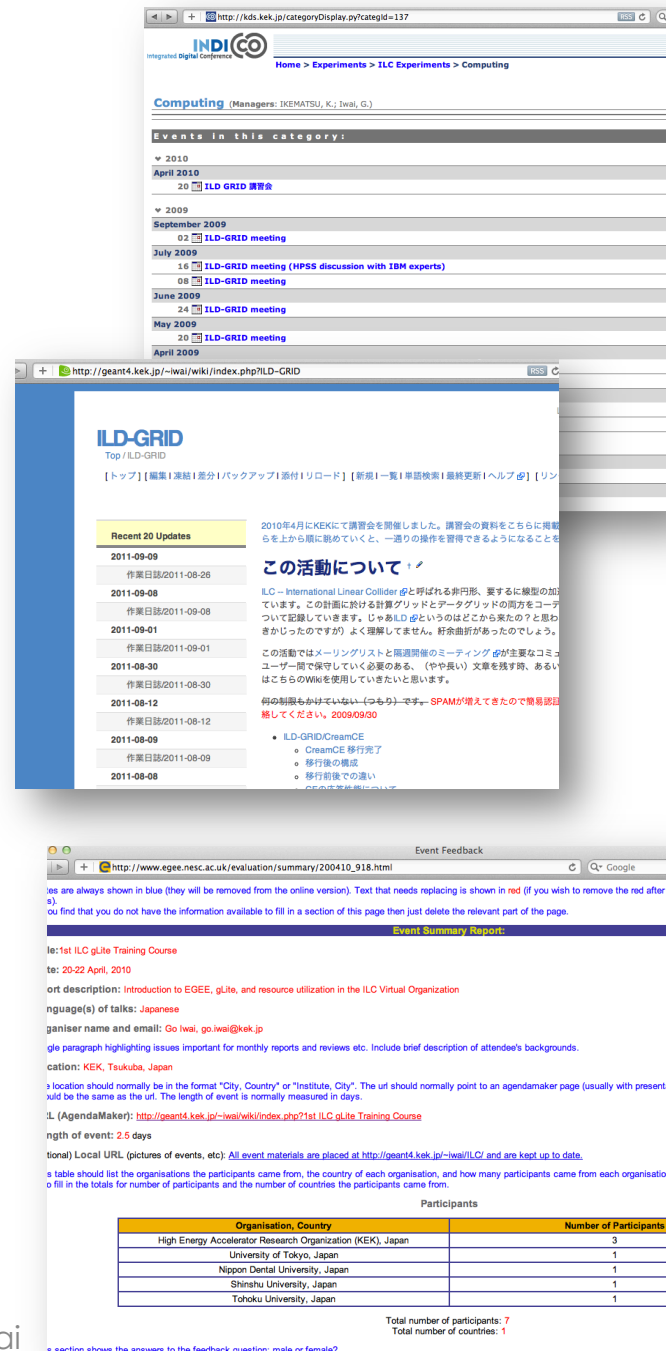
http://kds.kek.jp/categoryDisplay.py?categId=137

INDICO Integrated Digital Conference

Home > Experiments > ILC Experiments > Computing

Computing (Managers: IKEMATSU, K.; Iwai, G.)

Events in this category:

2010
April 2010
20 ILD GRID 講習会

2009
September 2009
02 ILD-GRID meeting
July 2009
16 ILD-GRID meeting (HPSS discussion with IBM experts)
08 ILD-GRID meeting
June 2009
24 ILD-GRID meeting
May 2009
20 ILD-GRID meeting
April 2009

http://geant4.kek.jp/~iwai/wiki/index.php?ILD-GRID

ILD-GRID
Top / ILD-GRID

[ トップ ] [ 編集 | 凍結 | 差分 | バックアップ | 添付 | リロード ] [ 新規 | 一覧 | 単語検索 | 最終更新 | ヘルプ ] [ リン

Recent 20 Updates
2011-09-09
作業日誌/2011-08-26
2011-09-08
作業日誌/2011-09-08
2011-09-01
作業日誌/2011-09-01
2011-08-30
作業日誌/2011-08-30
2011-08-12
作業日誌/2011-08-12
2011-08-09
作業日誌/2011-08-09
2011-08-08

2010年4月にKEKにて講習会を開催しました。講習会の資料をこちらに掲載らを上から順に眺めていくと、一通りの操作を習得できるようになることを

この活動について

ILC -- International Linear Colliderと呼ばれる非円形、要するに線型の加ています。この計画に於ける計算グリッドとデータグリッドの両方をコーデついて記録していきます。じゃあILDというのはどこから来たの？と思わきかじったのですが）よく理解してません。紆余曲折があったのでしょう。

この活動ではメーリングリストと隔週開催のミーティングが主要なコミュユーザー間で保守していく必要のある、（やや長い）文章を残す時、あるいはこちらのWikiを使用していきたいと思います。

何の制限もかけていない（つもり）です。SPAMが増えてきたので簡易認証絡してください。2009/09/30

ILD-GRID/CreamCE
CreamCE 移行完了
移行後の構成
移行前後での違い

Event Feedback
http://www.egee.nesc.ac.uk/evaluation/summary/200410_918.html
Google

tes are always shown in blue (they will be removed from the online version). Text that needs replacing is shown in red (if you wish to remove the red after s).
ou find that you do not have the information available to fill in a section of this page then just delete the relevant part of the page.

Event Summary Report:

le:1st ILC gLite Training Course
te: 20-22 April, 2010
ort description: Introduction to EGEE, gLite, and resource utilization in the ILC Virtual Organization
nguage(s) of talks: Japanese
ganiser name and email: Go Iwai, go.iwai@kek.jp
gle paragraph highlighting issues important for monthly reports and reviews etc. Include brief description of attendee's backgrounds.
cation: KEK, Tsukuba, Japan
e location should normally be in the format "City, Country" or "Institute, City". The url should normally point to an agendamaker page (usually with present ould be the same as the url. The length of event is normally measured in days.
L (AgendaMaker): http://geant4.kek.jp/~iwai/wiki/index.php?1st ILC gLite Training Course
ngth of event: 2.5 days
tional) Local URL (pictures of events, etc): All event materials are placed at http://geant4.kek.jp/~iwai/ILC/ and are kept up to date.
s table should list the organisations the participants came from, the country of each organisation, and how many participants came from each organisatio o fill in the totals for number of participants and the number of countries the participants came from.

Participants

| Organisation, Country | Number of Participants |
|---|---|
| High Energy Accelerator Research Organization (KEK), Japan | 3 |
| University of Tokyo, Japan | 1 |
| Nippon Dental University, Japan | 1 |
| Shinshu University, Japan | 1 |
| Tohoku University, Japan | 1 |

Total number of participants: 7
Total number of countries: 1

s section shows the answers to the feedback question: male or female?

ai